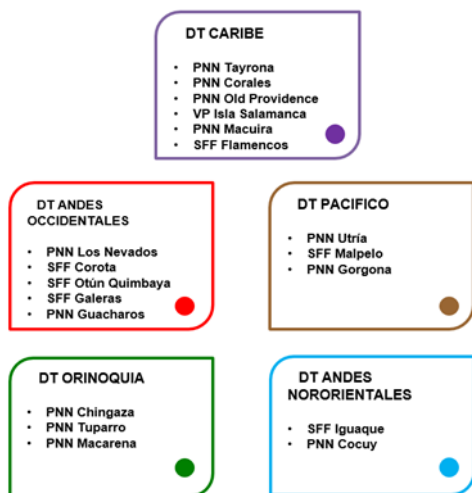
DT CARIBE

- PNN Tayrona
- PNN Corales
- PNN Old Providence
- VP Isla Salamanca
- PNN Macuira
- SFF Flamencos

DT ANDES OCCIDENTALES

- PNN Los Nevados
- SFF Corota
- SFF Otún Quimbaya
- SFF Galeras
- PNN Guacharos

DT PACIFICO

- PNN Utría
- SFF Malpelo
- PNN Gorgona

DT ORINOQUIA

- PNN Chingaza
- PNN Tuparro
- PNN Macarena

DT ANDES NORORIENTALES

- SFF Iguaque
- PNN Cocuy